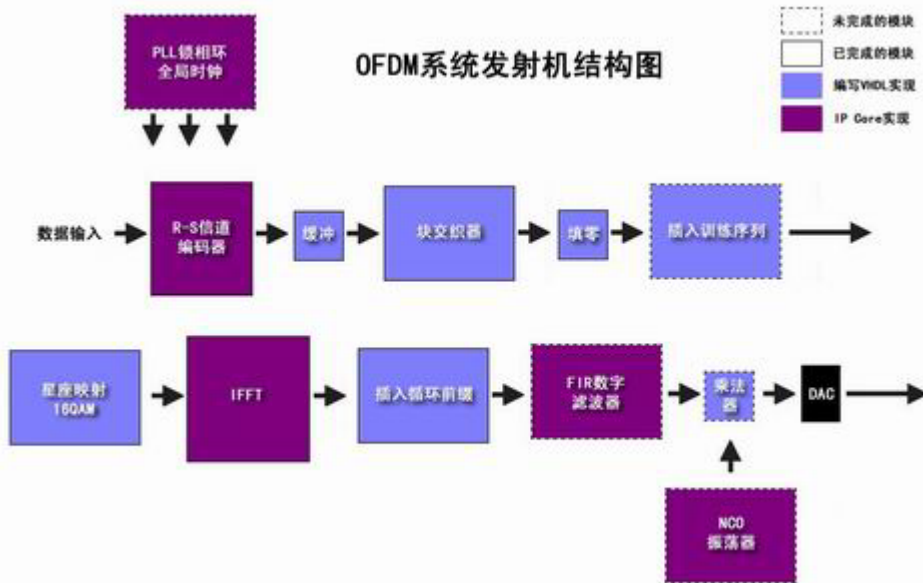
PLL锁相环
全局时钟

OFDM系统发射机结构图

未完成的模块
已完成的模块
编写VHDL实现
IP Core实现

数据输入

R-S信道
编码器

缓冲

块交织器

填零

插入训练序列

星座映射
16QAM

IFFT

插入循环前缀

FIR数字
滤波器

乘法
器

DAC

NCO
振荡器